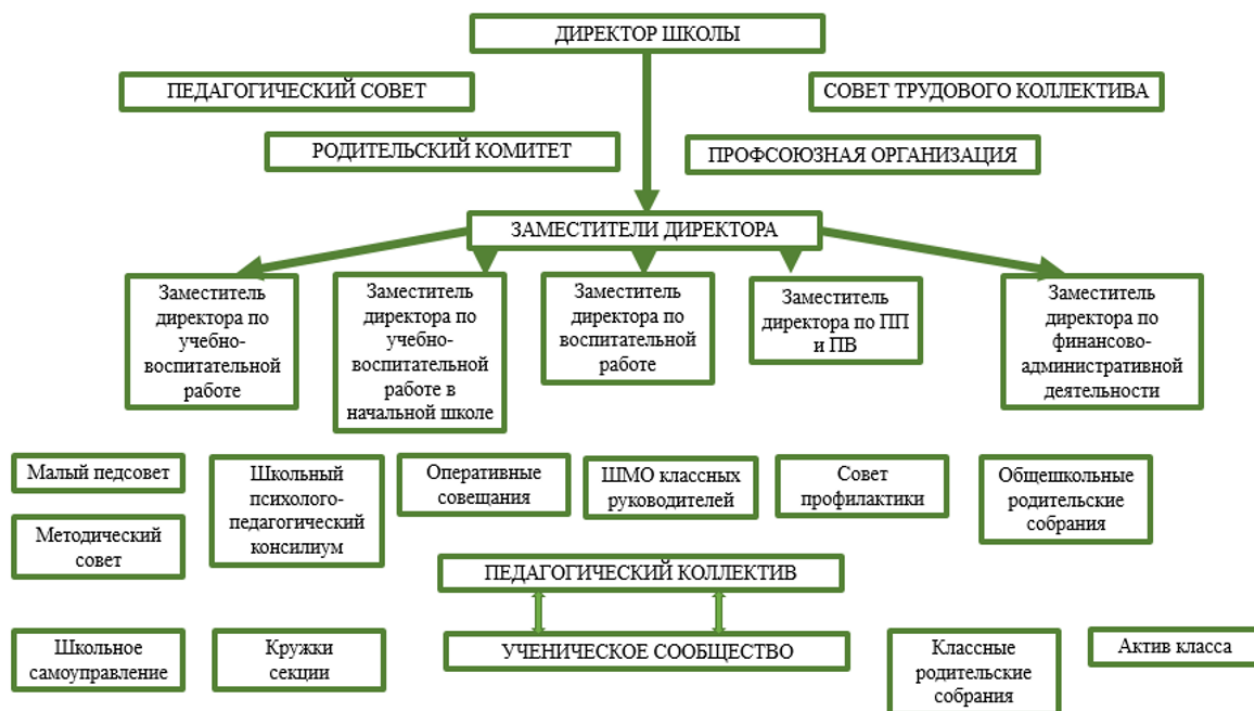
ДИРЕКТОР ШКОЛЫ

ПЕДАГОГИЧЕСКИЙ СОВЕТ

СОВЕТ ТРУДОВОГО КОЛЛЕКТИВА

РОДИТЕЛЬСКИЙ КОМИТЕТ

ПРОФСОЮЗНАЯ ОРГАНИЗАЦИЯ

ЗАМЕСТИТЕЛИ ДИРЕКТОРА

Заместитель директора по учебно-воспитательной работе

Заместитель директора по учебно-воспитательной работе в начальной школе

Заместитель директора по воспитательной работе

Заместитель директора по ПП и ПВ

Заместитель директора по финансово-административной деятельности

Малый педсовет

Школьный психолого-педагогический консилиум

Оперативные совещания

ШМО классных руководителей

Совет профилактики

Общешкольные родительские собрания

Методический совет

ПЕДАГОГИЧЕСКИЙ КОЛЛЕКТИВ

Школьное самоуправление

Кружки секции

УЧЕНИЧЕСКОЕ СООБЩЕСТВО

Классные родительские собрания

Актив класса